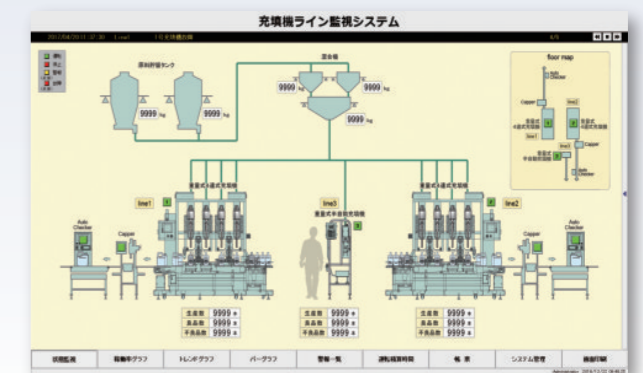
充填機ライン監視システム

2012/04/20 11:37:30

floor map

原料貯留タンク

9999 kg

9999 kg

混合槽

9999 kg

9999 kg

9999 kg

重量式4連式充填機

重量式手動式充填機

重量式4連式充填機

line1

line3

line2

Auto Checker

Capper

Auto Checker

Capper

| 生産数 | 9999 |
|---|---|
| 良品数 | 9999 |
| 不良品数 | 9999 |

| 生産数 | 9999 |
|---|---|
| 良品数 | 9999 |
| 不良品数 | 9999 |

| 生産数 | 9999 |
|---|---|
| 良品数 | 9999 |
| 不良品数 | 9999 |

状態監視 | 稼働率グラフ | トレンドグラフ | バーグラフ | 警報一覧 | 運転積算時間 | 帳票 | システム管理 | 画面印刷